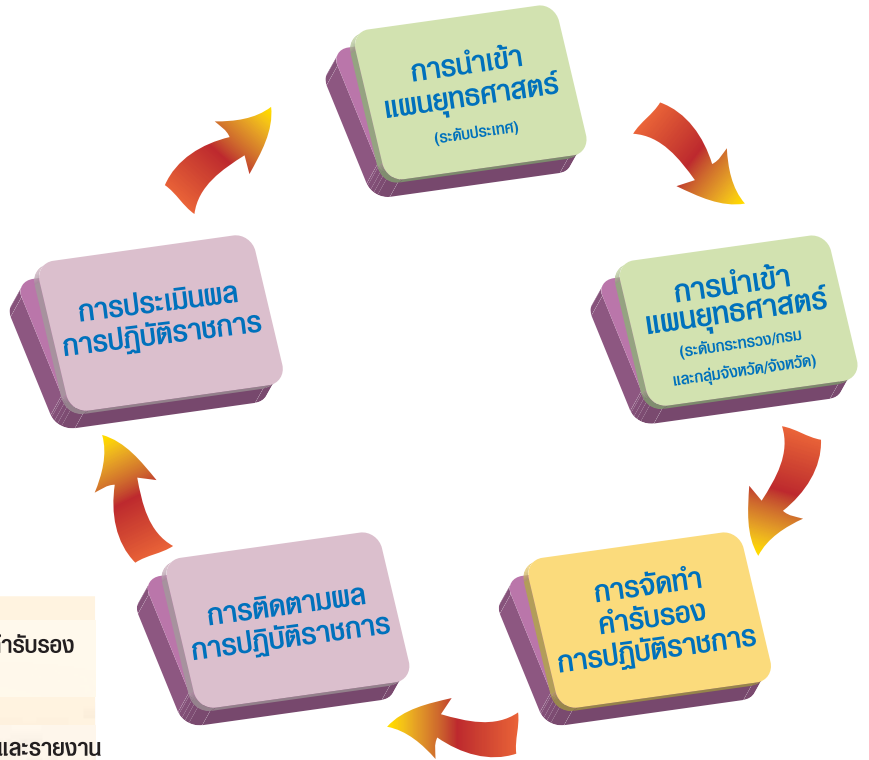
การนำเข้า
แผนยุทธศาสตร์
(ระดับประเทศ)

การนำเข้า
แผนยุทธศาสตร์
(ระดับกระทรวง/กรม
และกลุ่มจังหวัด/จังหวัด)

การจัดทำ
คำรับรอง
การปฏิบัติราชการ

การติดตามผล
การปฏิบัติราชการ

การประเมินผล
การปฏิบัติราชการ

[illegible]ำรับรอง

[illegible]และรายงาน